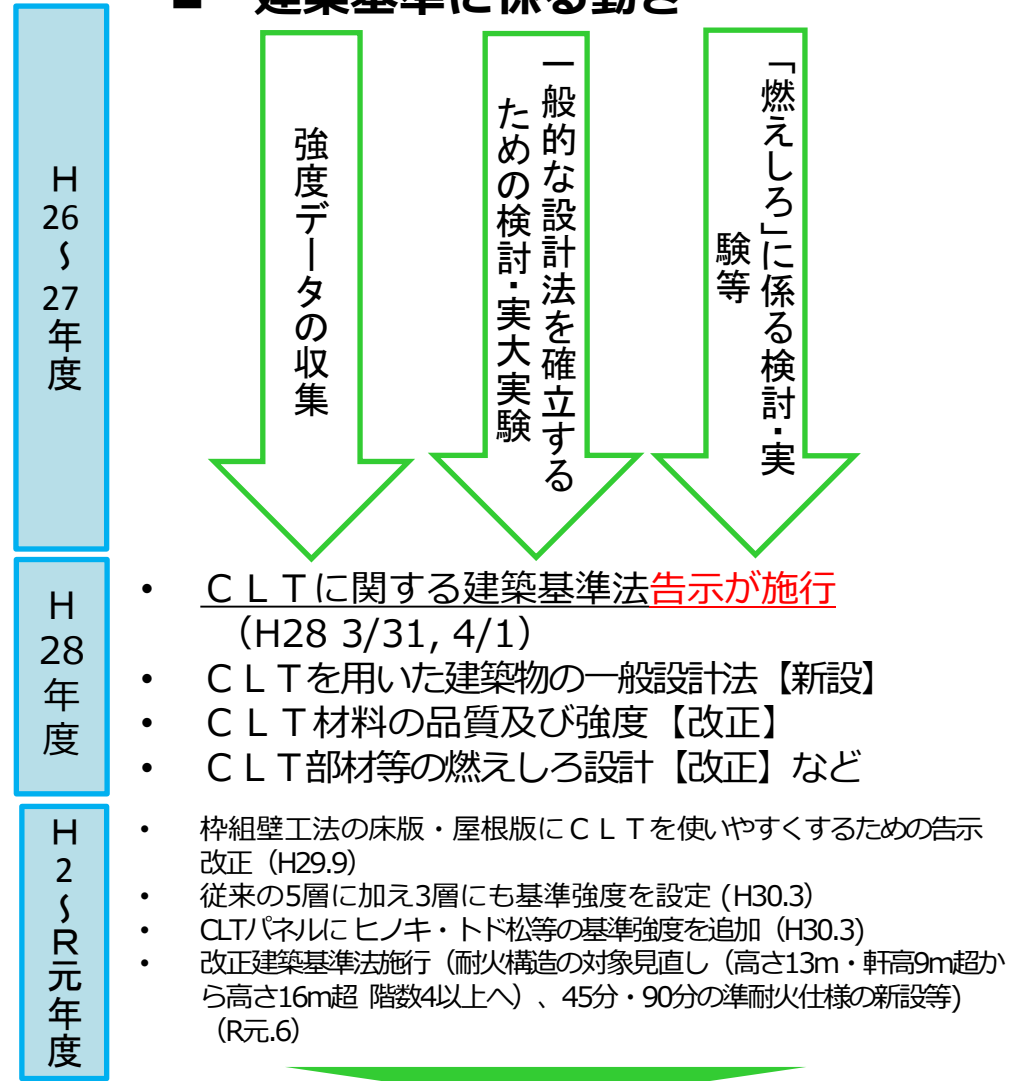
■ 建築基準に係る動き

H26～27年度

強度データの収集

一般的な設計法を確立するための検討・実大実験

「燃えしろ」に係る検討・実験等

H28年度

• ＣＬＴに関する建築基準法告示が施行（H28 3/31, 4/1）
• ＣＬＴを用いた建築物の一般設計法【新設】
• ＣＬＴ材料の品質及び強度【改正】
• ＣＬＴ部材等の燃えしろ設計【改正】など

H2～R元年度

• 枠組壁工法の床版・屋根版にＣＬＴを使いやすくするための告示改正（H29.9）
• 従来の5層に加え3層にも基準強度を設定 (H30.3)
• CLTパネルにヒノキ・トド松等の基準強度を追加（H30.3）
• 改正建築基準法施行（耐火構造の対象見直し（高さ13m・軒高9m超から高さ16m超 階数4以上へ）、45分・90分の準耐火仕様の新設等)（R元.6）